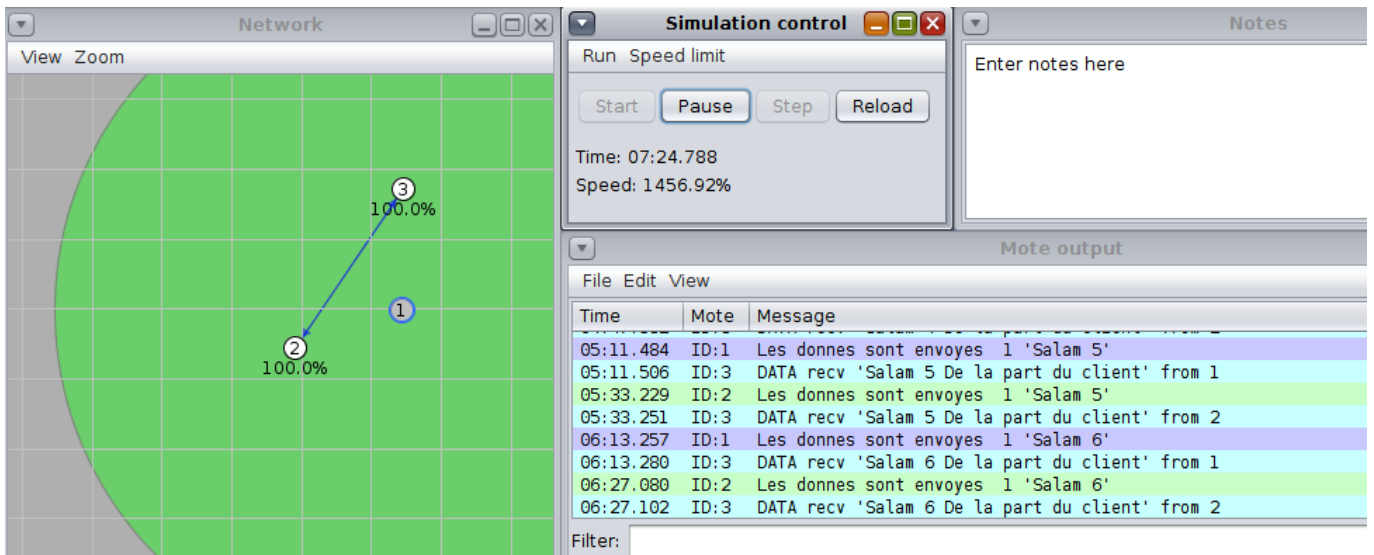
Network
View Zoom
3
100.0%
1
2
100.0%

Simulation control
Run Speed limit
Start Pause Step Reload
Time: 07:24.788
Speed: 1456.92%

Notes
Enter notes here

Mote output
File Edit View

| Time | Mote | Message |
|---|---|---|
| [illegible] | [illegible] | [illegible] |
| 05:11.484 | ID:1 | Les donnes sont envoyes 1 'Salam 5' |
| 05:11.506 | ID:3 | DATA recv 'Salam 5 De la part du client' from 1 |
| 05:33.229 | ID:2 | Les donnes sont envoyes 1 'Salam 5' |
| 05:33.251 | ID:3 | DATA recv 'Salam 5 De la part du client' from 2 |
| 06:13.257 | ID:1 | Les donnes sont envoyes 1 'Salam 6' |
| 06:13.280 | ID:3 | DATA recv 'Salam 6 De la part du client' from 1 |
| 06:27.080 | ID:2 | Les donnes sont envoyes 1 'Salam 6' |
| 06:27.102 | ID:3 | DATA recv 'Salam 6 De la part du client' from 2 |

Filter: